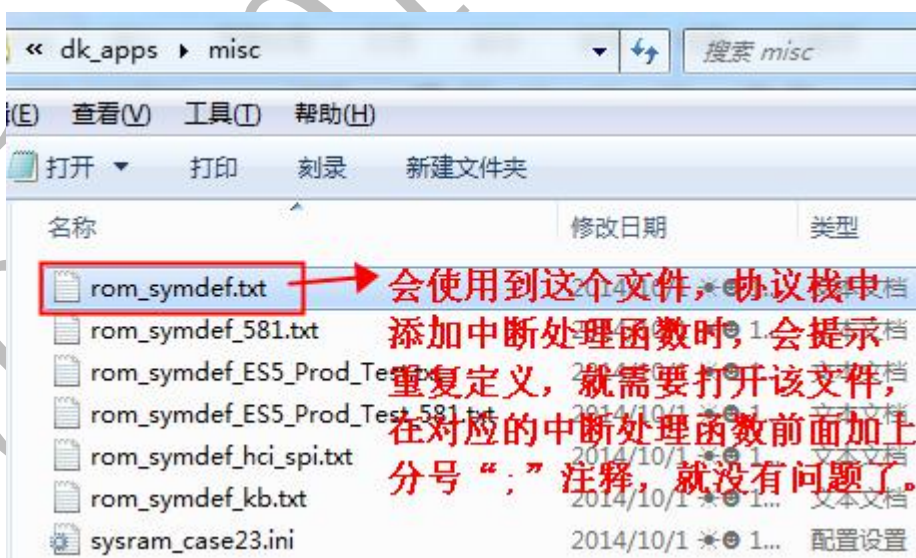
« dk_apps ▸ misc

搜索 misc

(E) 查看(V) 工具(T) 帮助(H)

打开 ▾ 打印 刻录 新建文件夹

名称 修改日期 类型

rom_symdef.txt
rom_symdef_581.txt
rom_symdef_ES5_Prod_Test.txt
rom_symdef_ES5_Prod_Test_581.txt 2014/10/1 ... 文本文档
rom_symdef_hci_spi.txt 2014/10/1 ...
rom_symdef_kb.txt 2014/10/1 ... 文本文档
sysram_case23.ini 2014/10/1 ... 配置设置

会使用到这个文件，协议栈中添加中断处理函数时，会提示重复定义，就需要打开该文件，在对应的中断处理函数前面加上分号“；”注释，就没有问题了。